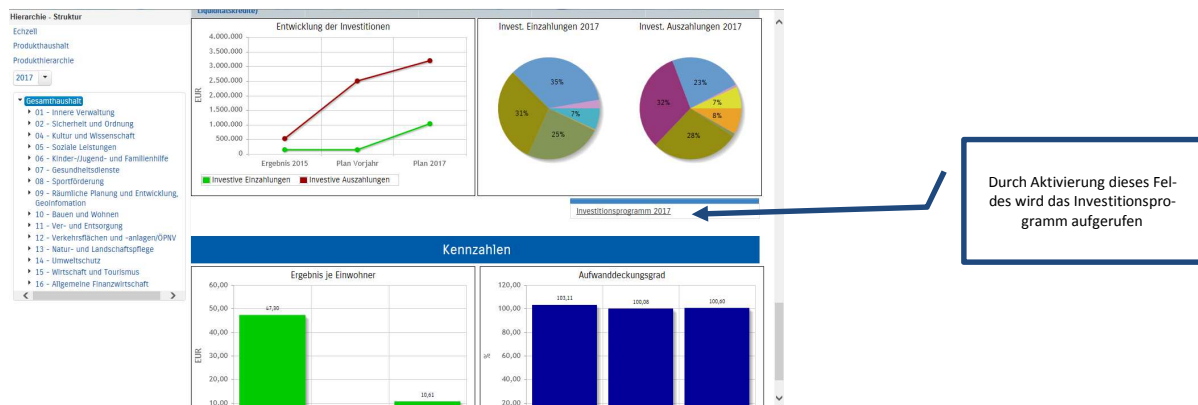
Hierarchie - Struktur

Echzell

Produkthaushalt

Produkthierarchie

2017

Gesamthaushalt
01 - Innere Verwaltung
02 - Sicherheit und Ordnung
04 - Kultur und Wissenschaft
05 - Soziale Leistungen
06 - Kinder-/Jugend- und Familienhilfe
07 - Gesundheitsdienste
08 - Sportförderung
09 - Räumliche Planung und Entwicklung, Geoinfomation
10 - Bauen und Wohnen
11 - Ver- und Entsorgung
12 - Verkehrsflächen und -anlagen/ÖPNV
13 - Natur- und Landschaftspflege
14 - Umweltschutz
15 - Wirtschaft und Tourismus
16 - Allgemeine Finanzwirtschaft

Liquiditätskredite)

Entwicklung der Investitionen

4.000.000
3.500.000
3.000.000
2.500.000
2.000.000
1.500.000
1.000.000
500.000
0

EUR

Ergebnis 2015
Plan Vorjahr
Plan 2017

Investive Einzahlungen
Investive Auszahlungen

Invest. Einzahlungen 2017

35%
7%
31%
25%

Invest. Auszahlungen 2017

23%
7%
8%
32%
28%

Investitionsprogramm 2017

Durch Aktivierung dieses Feldes wird das Investitionsprogramm aufgerufen

Kennzahlen

Ergebnis je Einwohner

60,00
50,00
40,00
30,00
20,00
10,00

EUR

47,30

10,61

Aufwanddeckungsgrad

120,00
100,00
80,00
60,00
40,00
20,00

%

103,11

100,08

100,60